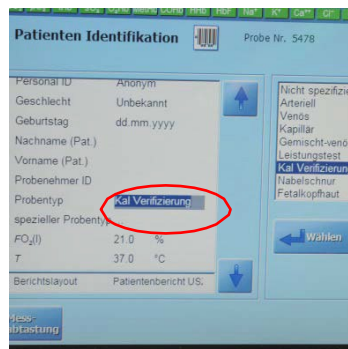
Patienten Identifikation

Probe Nr. 5478

| Personal ID | Anonym |
|---|---|
| Geschlecht | Unbekannt |
| Geburtstag | dd.mm.yyyy |
| Nachname (Pat.) | |
| Vorname (Pat.) | |
| Probenehmer ID | |
| Probentyp | Kal Verifizierung |
| spezieller Probentyp | |
| $FO_2(I)$ | 21.0 % |
| $T$ | 37.0 °C |
| Berichtslayout | Patientenbericht US. |

Nicht spezifiz
Arteriell
Venös
Kapillar
Gemischt-venö
Leistungstest
Kal Verifizierung
Nabelschnur
Fetalkopfhaut

Wählen

Mess-abtastung